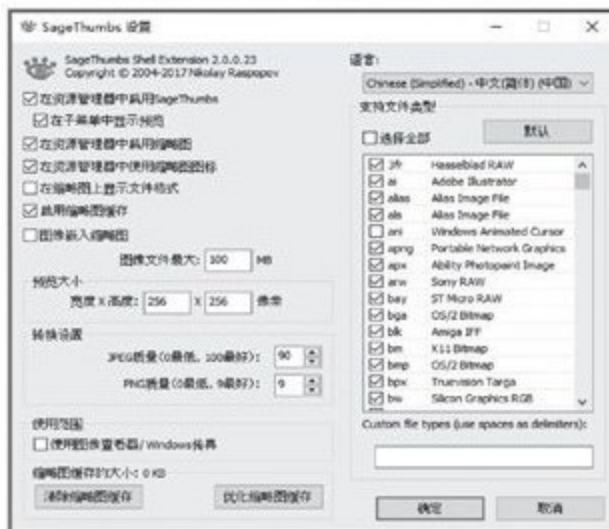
SageThumbs 设置

SageThumbs Shell Extension 2.0.0.23
Copyright © 2004-2017 Nikolay Raspopov

☑ 在资源管理器中启用SageThumbs
☑ 在子菜单中显示预览
☑ 在资源管理器中启用缩略图
☑ 在资源管理器中使用缩略图图标
☐ 在缩略图上显示文件格式
☑ 启用缩略图缓存
☐ 图像嵌入缩略图

图像文件最大: 100 MB

预览大小
宽度 x 高度: 256 x 256 像素

转换设置
JPEG质量 (0最低, 100最好): 90
PNG质量 (0最低, 9最好): 9

使用范围
☐ 使用图像查看器/Windows传真

缩略图缓存的大小: 0 KB

清除缩略图缓存

优化缩略图缓存

语言:
Chinese (Simplified) - 中文(简体) (中国)

支持文件类型
☐ 选择全部
默认

| | | |
|---|---|---|
| ☑ | 3fr | Hasselblad RAW |
| ☑ | ai | Adobe Illustrator |
| ☑ | alias | Alias Image File |
| ☑ | als | Alias Image File |
| ☐ | ani | Windows Animated Cursor |
| ☑ | apng | Portable Network Graphics |
| ☑ | apx | Ability Photopaint Image |
| ☑ | arw | Sony RAW |
| ☑ | bay | ST Micro RAW |
| ☑ | bga | OS/2 Bitmap |
| ☑ | blk | Amiga IFF |
| ☑ | bm | X11 Bitmap |
| ☑ | bmp | OS/2 Bitmap |
| ☑ | bpx | Truevision Targa |
| ☑ | bw | Silicon Graphics RGB |

Custom file types (use spaces as delimiters):

确定
取消